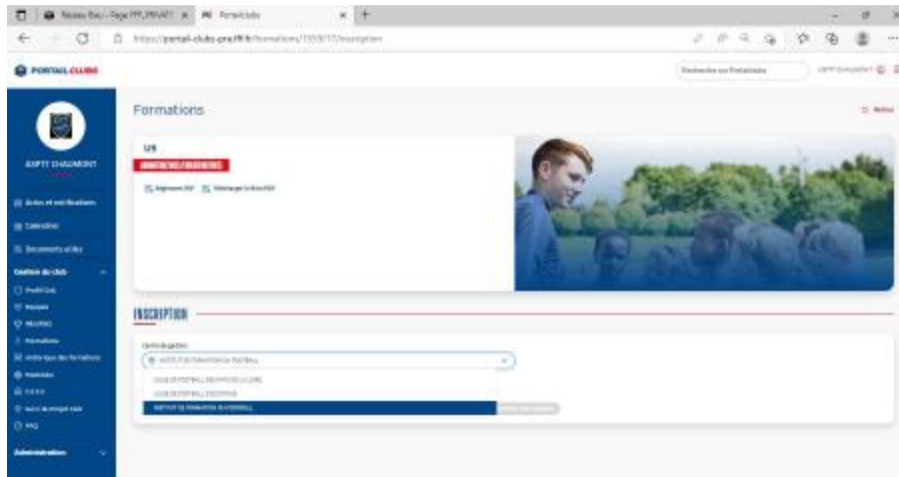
Réseau Bleu - Page FFF_PRIVAT | Portail clubs
https://portail-clubs-one.fff.fr/formations/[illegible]/inscription

PORTAIL CLUBS
Rechercher sur Portail clubs
ASPTT CHAUMONT

ASPTT CHAUMONT
Actus et notifications
Calendrier
Documents utiles
Gestion du club
Profil Club
Équipes
Résultats
Formations
Historique des formations
Festivals
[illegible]
Suivi de projet club
FAQ
Administration

Formations
Retour

U9
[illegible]
Règlement PDF
Télécharger la fiche PDF

INSCRIPTION

Centre de gestion
INSTITUT DE FORMATION DU FOOTBALL
LIGUE DE FOOTBALL DES PAYS DE LA LOIRE
LIGUE DE FOOTBALL D'OCCITANIE
INSTITUT DE FORMATION DU FOOTBALL